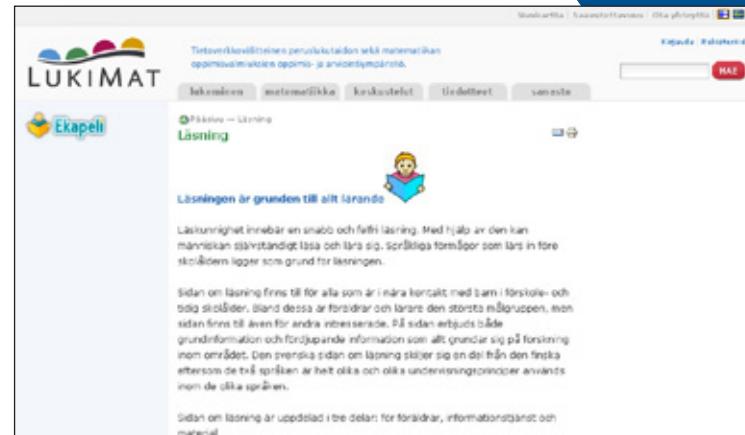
Sivukartta | Saavutettavuus | Ota yhteyttä

Kirjaudu | Rekisteröidy

LUKIMAT

Tietoverkkovälitteinen peruskuitaidon sekä matematiikan oppimisvaikeuksien oppimis- ja arviointiympäristö.

HAE

lukeminen | matematiikka | keskustelut | tiedotteet | sanasto

Ekapeli

Pääsivu — Läsning

Läsning

Läsningen är grunden till allt lärande

Läskunnighet innebär en snabb och felfri läsning. Med hjälp av den kan människan självständigt läsa och lära sig. Språkliga förmågor som lärs in före skolåldern ligger som grund för läsningen.

Sidan om läsning finns till för alla som är i nära kontakt med barn i förskole- och tidig skolålder. Bland dessa är föräldrar och lärare den största målgruppen, men sidan finns till även för andra intresserade. På sidan erbjuds både grundinformation och fördjupande information som allt grundar sig på forskning inom området. Den svenska sidan om läsning skiljer sig en del från den finska eftersom de två språken är helt olika och olika undervisningsprinciper används inom de olika språken.

Sidan om läsning är uppdelad i tre delar: för föräldrar, informationstjänst och material.